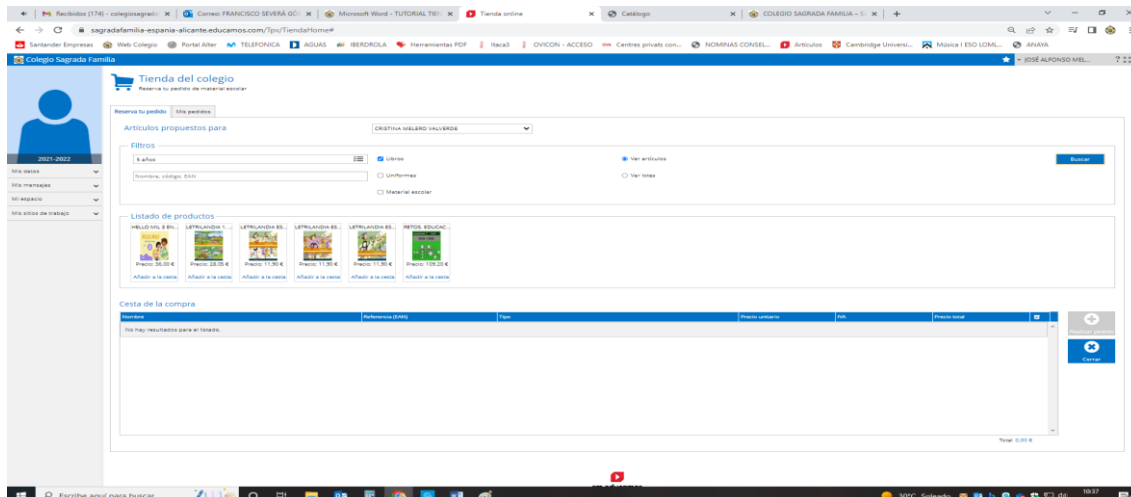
Recibidos (174) - colegiosagrad | Correo: FRANCISCO SEVERÁ GÓ | Microsoft Word - TUTORIAL TIE | Tienda online | Catálogo | COLEGIO SAGRADA FAMILIA – S

sagradafamilia-espania-alicante.educamos.com/Tpv/TiendaHome#

Santander Empresas | Web Colegio | Portal Alter | TELEFONICA | AGUAS | IBERDROLA | Herramientas PDF | Itaca3 | OVICON - ACCESO | Centres privats con... | NOMINAS CONSEL... | Articulos | Cambridge Universi... | Música I ESO LOML... | ANAYA

Colegio Sagrada Familia

JOSÉ ALFONSO MEL...

Tienda del colegio
Reserva tu pedido de material escolar

Reserva tu pedido | Mis pedidos

Artículos propuestos para CRISTINA MELERO VALVERDE

2021-2022
Mis datos
Mis mensajes
Mi espacio
Mis sitios de trabajo

Filtros
5 años
Libros
Uniformes
Material escolar
Ver artículos
Ver lotes
Nombre, código, EAN
Buscar

Listado de productos
HELLO MIL 3 EN... | LETRILANDIA 1... | LETRILANDIA ES... | LETRILANDIA ES... | LETRILANDIA ES... | RETOS, EDUCAC...
Precio: 36,00 € | Precio: 28,05 € | Precio: 11,90 € | Precio: 11,90 € | Precio: 11,90 € | Precio: 109,20 €
Añadir a la cesta | Añadir a la cesta | Añadir a la cesta | Añadir a la cesta | Añadir a la cesta | Añadir a la cesta

Cesta de la compra

| Nombre | Referencia (EAN) | Tipo | Precio unitario | IVA | Precio total |
|---|---|---|---|---|---|
| No hay resultados para el listado. | | | | | |

Total: 0,00 €

Realizar pedido
Cerrar

Escribe aquí para buscar
30°C Soleado 10:37